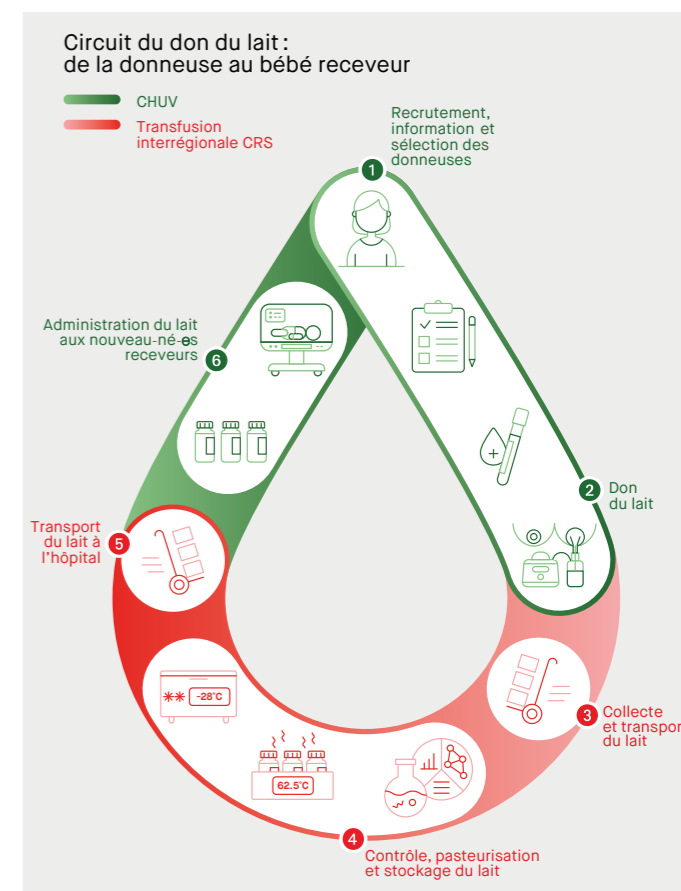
Circuit du don du lait :
de la donneuse au bébé receveur

CHUV

Transfusion interrégionale CRS

1 Recrutement, information et sélection des donneuses

2 Don du lait

3 Collecte et transpor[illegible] du lait

4 Contrôle, pasteurisation et stockage du lait

5 Transport du lait à l'hôpital

6 Administration du lait aux nouveau-né-es receveurs

-28°C

62.5°C